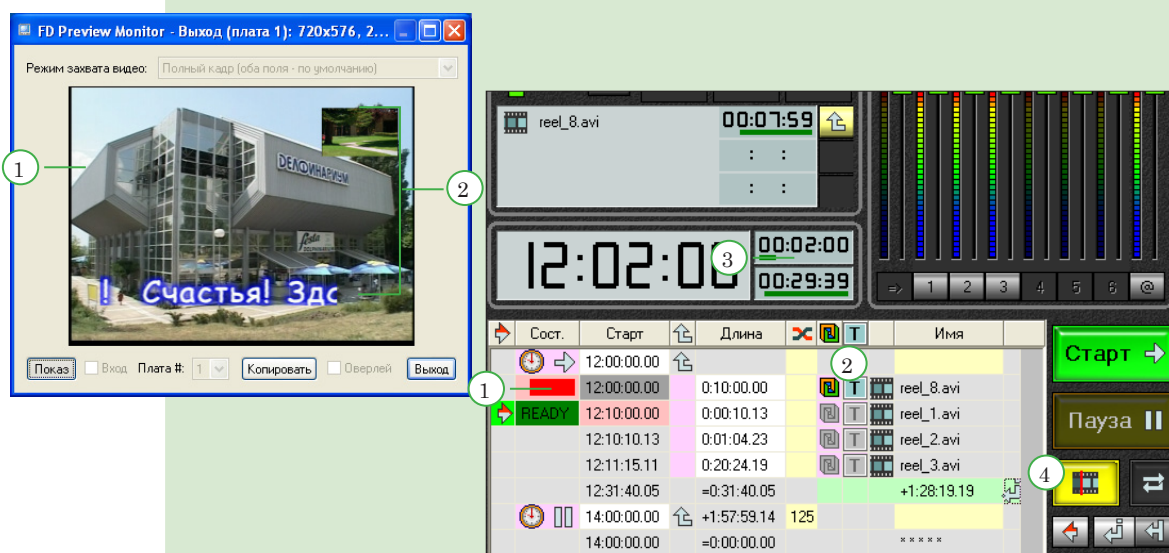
FD Preview Monitor - Выход (плата 1): 720x576, 2...

Режим захвата видео: Полный кадр (оба поля - по умолчанию)

ДЕЛЬФИНАРИУМ

! Счастья! Здс

1

2

Показ Вход Плата #: 1 Копировать Оверлей Выход

reel_8.avi 00:07:59

: :

: :

12:02:00

00:02:00

00:29:39

3

=> 1 2 3 4 5 6 @

| | Сост. | Старт | | Длина | | | T | | Имя |
|---|---|---|---|---|---|---|---|---|---|
| | | 12:00:00.00 | | | | | | | |
| | | 12:00:00.00 | | 0:10:00.00 | | | T | | reel_8.avi |
| | READY | 12:10:00.00 | | 0:00:10.13 | | | T | | reel_1.avi |
| | | 12:10:10.13 | | 0:01:04.23 | | | T | | reel_2.avi |
| | | 12:11:15.11 | | 0:20:24.19 | | | T | | reel_3.avi |
| | | 12:31:40.05 | | =0:31:40.05 | | | | | +1:28:19.19 |
| | | 14:00:00.00 | | +1:57:59.14 | 125 | | | | |
| | | 14:00:00.00 | | =0:00:00.00 | | | | | * * * * * |

1

2

4

Старт

Пауза